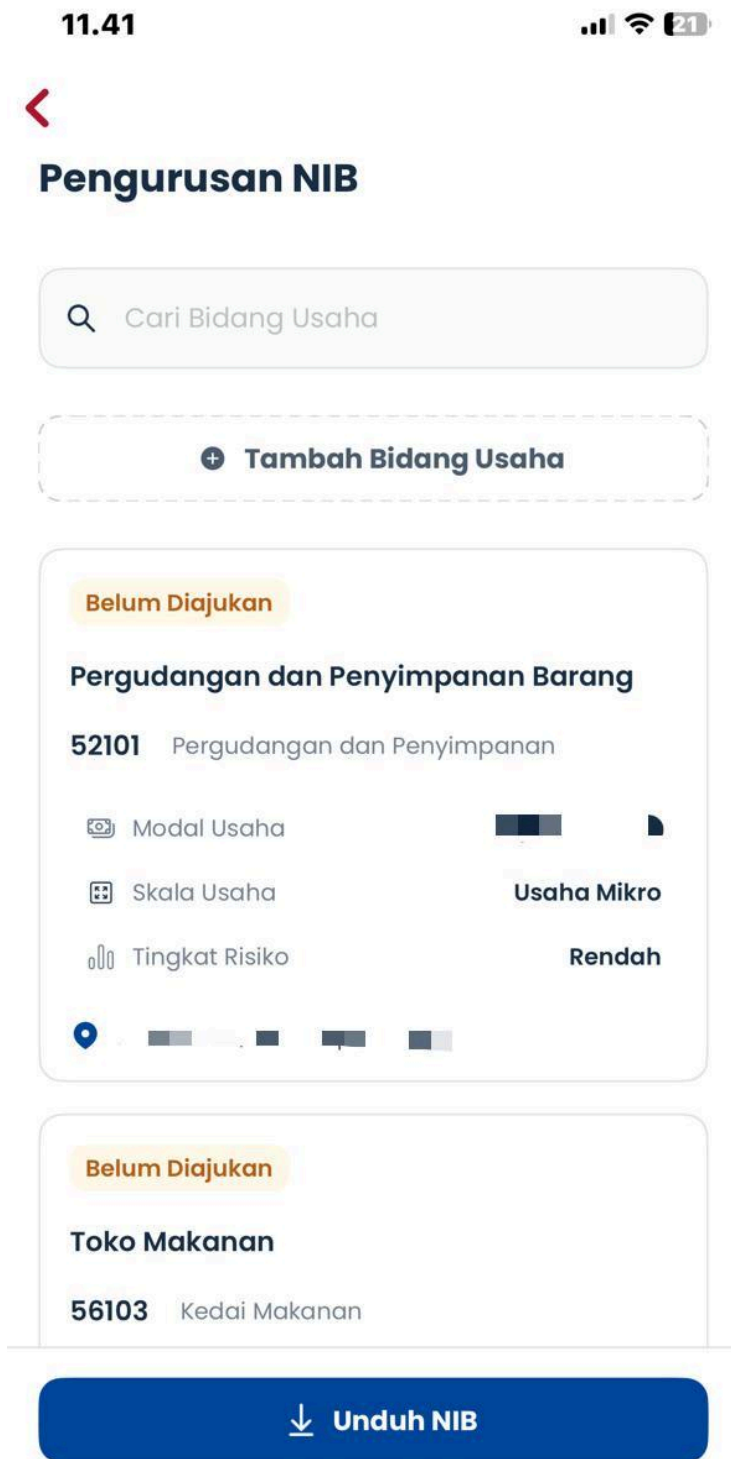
11.41

21

Pengurusan NIB

Cari Bidang Usaha

Tambah Bidang Usaha

Belum Diajukan

Pergudangan dan Penyimpanan Barang

52101 Pergudangan dan Penyimpanan

Modal Usaha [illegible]

Skala Usaha Usaha Mikro

Tingkat Risiko Rendah

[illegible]

Belum Diajukan

Toko Makanan

56103 Kedai Makanan

Unduh NIB